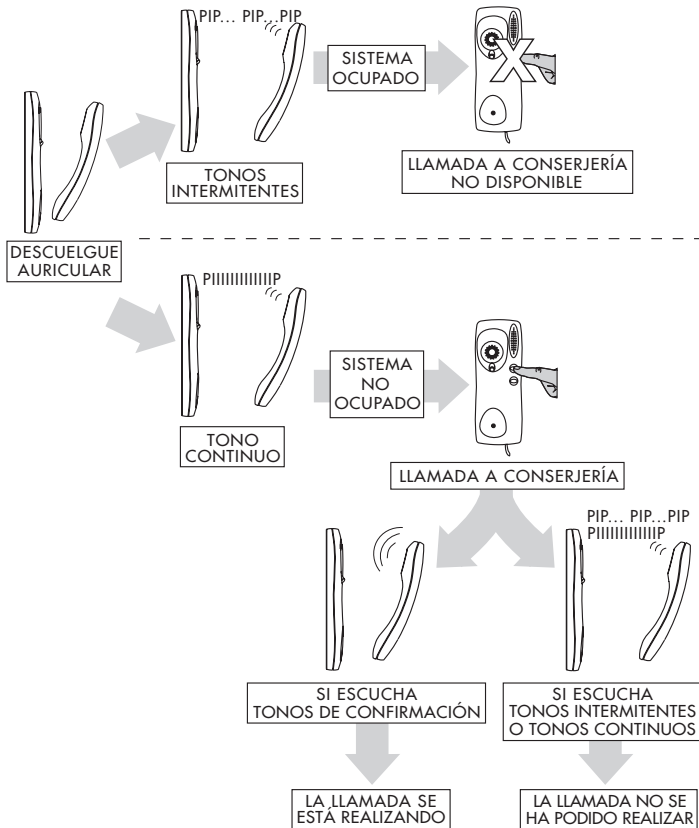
DESCUELGUE AURICULAR

PIP... PIP...PIP

TONOS INTERMITENTES

SISTEMA OCUPADO

LLAMADA A CONSERJERÍA NO DISPONIBLE

PIIIIIIIIIIIIP

TONO CONTINUO

SISTEMA NO OCUPADO

LLAMADA A CONSERJERÍA

PIP... PIP...PIP
PIIIIIIIIIIIIP

SI ESCUCHA TONOS DE CONFIRMACIÓN

LA LLAMADA SE ESTÁ REALIZANDO

SI ESCUCHA TONOS INTERMITENTES O TONOS CONTINUOS

LA LLAMADA NO SE HA PODIDO REALIZAR